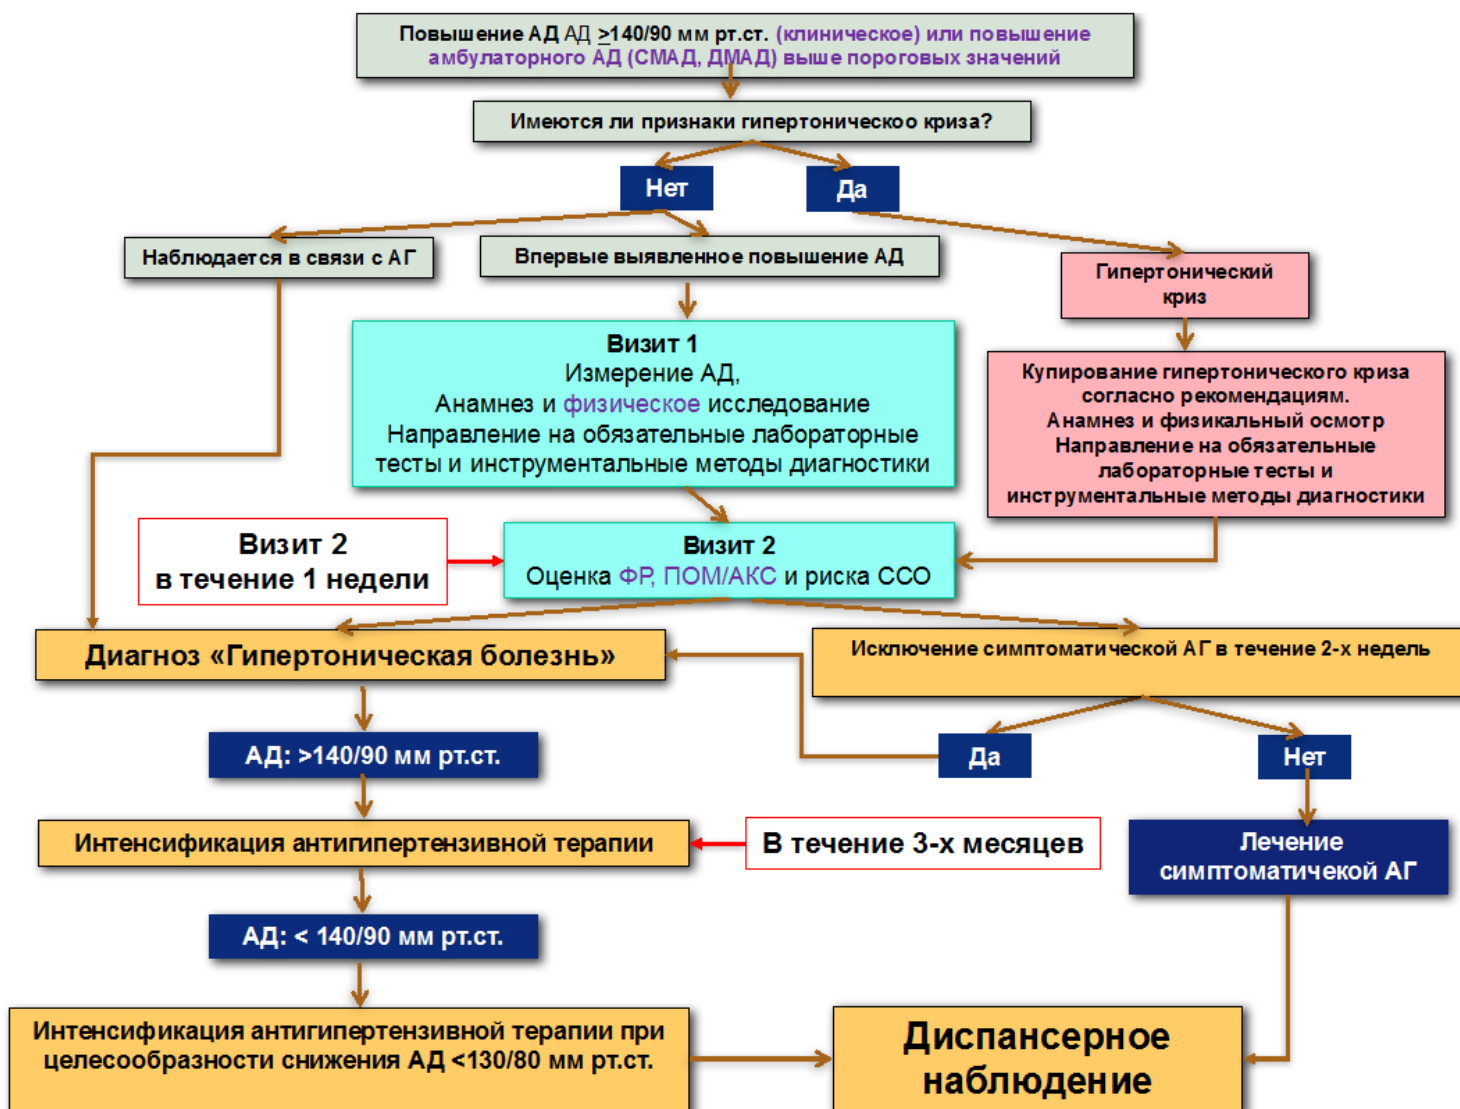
Повышение АД АД $\geq$140/90 мм рт.ст. (клиническое) или повышение амбулаторного АД (СМАД, ДМАД) выше пороговых значений

Имеются ли признаки гипертоническоо криза?

Нет

Да

Наблюдается в связи с АГ

Впервые выявленное повышение АД

Гипертонический криз

Визит 1
Измерение АД,
Анамнез и физическое исследование
Направление на обязательные лабораторные тесты и инструментальные методы диагностики

Купирование гипертонического криза согласно рекомендациям.
Анамнез и физикальный осмотр
Направление на обязательные лабораторные тесты и инструментальные методы диагностики

Визит 2
в течение 1 недели

Визит 2
Оценка ФР, ПОМ/АКС и риска ССО

Диагноз «Гипертоническая болезнь»

Исключение симптоматической АГ в течение 2-х недель

АД: >140/90 мм рт.ст.

Да

Нет

Интенсификация антигипертензивной терапии

В течение 3-х месяцев

Лечение симптоматичекой АГ

АД: < 140/90 мм рт.ст.

Интенсификация антигипертензивной терапии при целесообразности снижения АД <130/80 мм рт.ст.

Диспансерное наблюдение